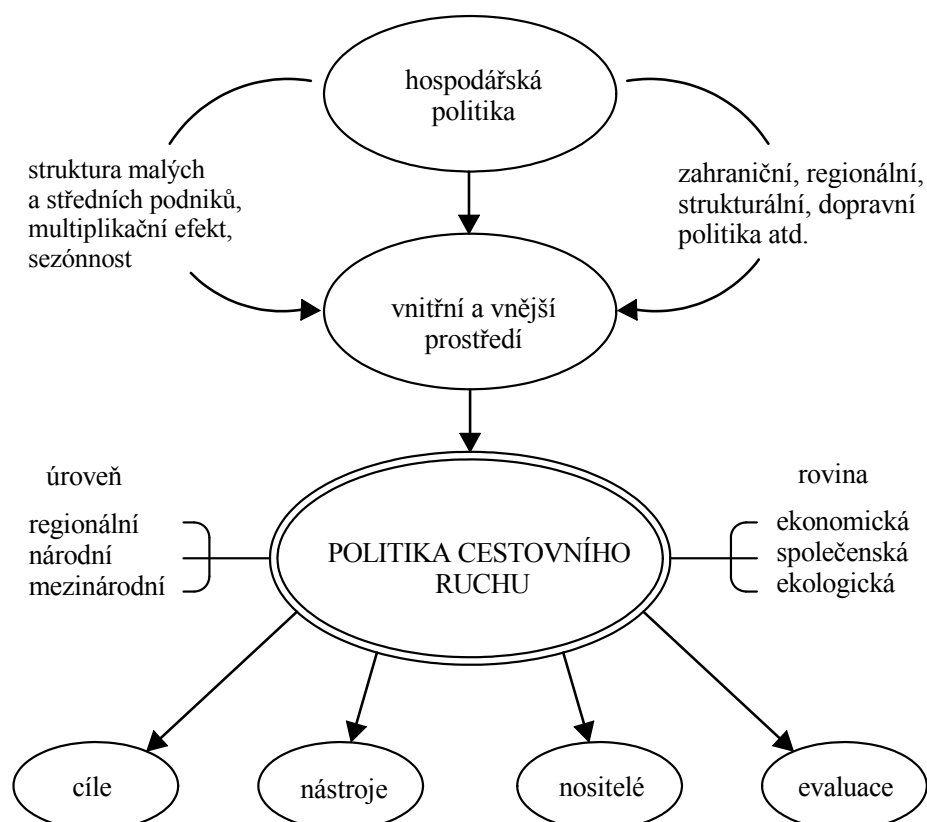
hospodářská politika

struktura malých a středních podniků, multiplikační efekt, sezónnost

zahraniční, regionální, strukturální, dopravní politika atd.

vnitřní a vnější prostředí

úroveň

regionální
národní
mezinárodní

POLITIKA CESTOVNÍHO RUCHU

rovina

ekonomická
společenská
ekologická

cíle

nástroje

nositelé

evaluace